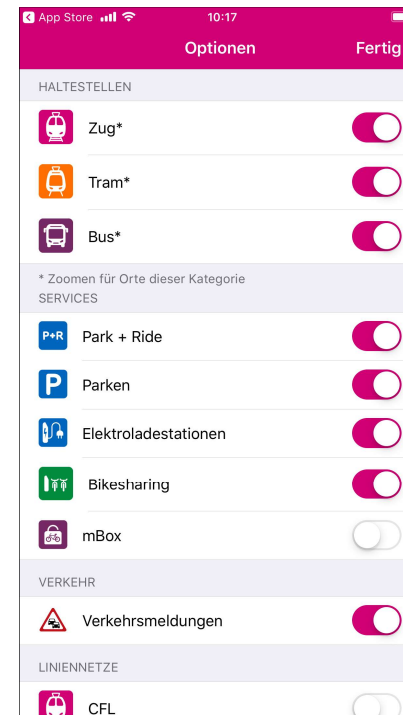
App Store 10:17

Optionen Fertig

HALTESTELLEN

Zug*

Tram*

Bus*

* Zoomen für Orte dieser Kategorie

SERVICES

P+R Park + Ride

P Parken

Elektroladestationen

Bikesharing

mBox

VERKEHR

Verkehrsmeldungen

LINIENNETZE

CFL